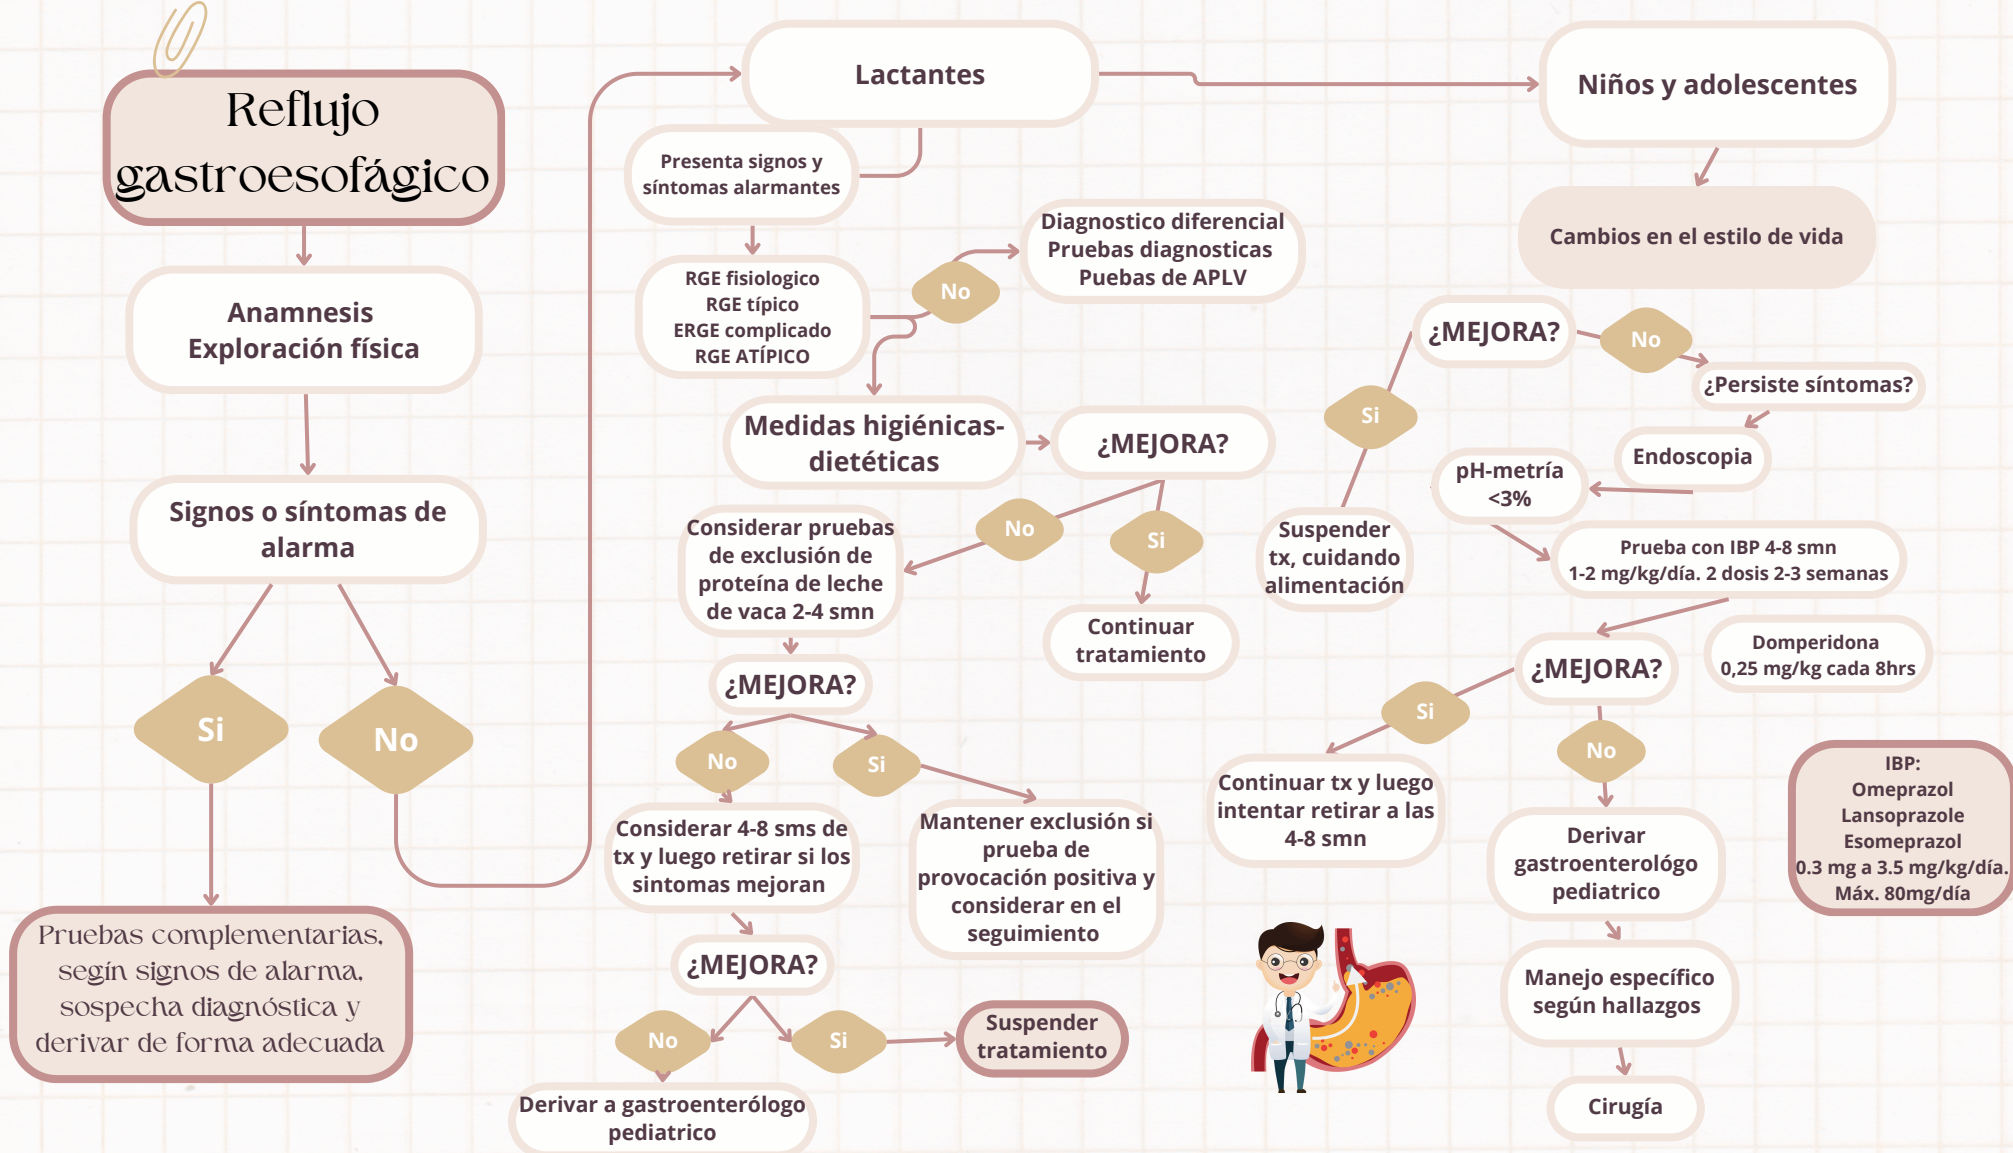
Reflujo gastroesofágico

Anamnesis
Exploración física

Signos o síntomas de alarma

Si

No

Pruebas complementarias, según signos de alarma, sospecha diagnóstica y derivar de forma adecuada

Lactantes

Presenta signos y síntomas alarmantes

RGE fisiologico
RGE típico
ERGE complicado
RGE ATÍPICO

No

Diagnostico diferencial
Pruebas diagnosticas
Puebas de APLV

Medidas higiénicas-dietéticas

¿MEJORA?

No

Si

Considerar pruebas de exclusión de proteína de leche de vaca 2-4 smn

Continuar tratamiento

¿MEJORA?

No

Si

Considerar 4-8 sms de tx y luego retirar si los sintomas mejoran

Mantener exclusión si prueba de provocación positiva y considerar en el seguimiento

¿MEJORA?

No

Si

Suspender tratamiento

Derivar a gastroenterólogo pediatrico

Niños y adolescentes

Cambios en el estilo de vida

¿MEJORA?

No

¿Persiste síntomas?

Si

Suspender tx, cuidando alimentación

Endoscopia

pH-metría <3%

Prueba con IBP 4-8 smn
1-2 mg/kg/día. 2 dosis 2-3 semanas

¿MEJORA?

Domperidona
0,25 mg/kg cada 8hrs

Si

Continuar tx y luego intentar retirar a las 4-8 smn

No

Derivar gastroenterológo pediatrico

IBP:
Omeprazol
Lansoprazole
Esomeprazol
0.3 mg a 3.5 mg/kg/día.
Máx. 80mg/día

Manejo específico según hallazgos

Cirugía